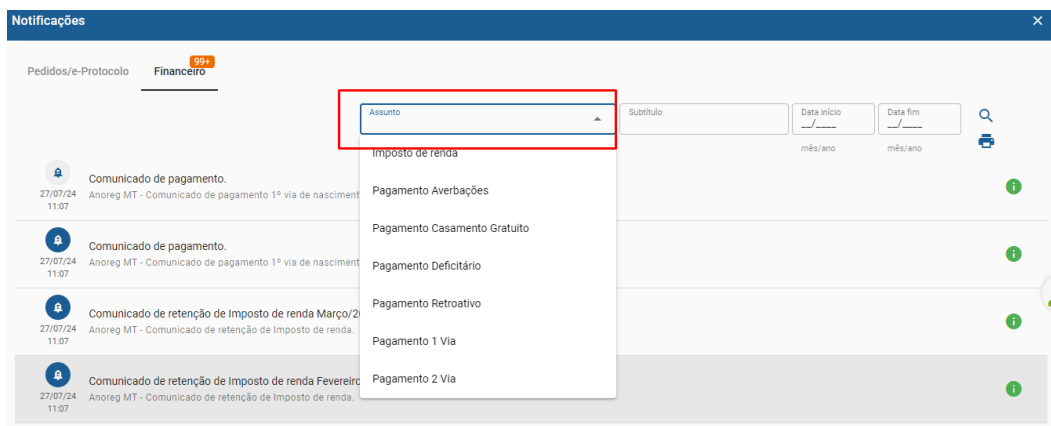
Notificações

Pedidos/e-Protocolo Financeiro 99+

Assunto
Subtítulo
Data início
__/____
mês/ano
Data fim
__/____
mês/ano

Imposto de renda
Pagamento Averbações
Pagamento Casamento Gratuito
Pagamento Deficitário
Pagamento Retroativo
Pagamento 1 Via
Pagamento 2 Via

27/07/24 11:07
Comunicado de pagamento.
Anoreg MT - Comunicado de pagamento 1º via de nasciment

27/07/24 11:07
Comunicado de pagamento.
Anoreg MT - Comunicado de pagamento 1º via de nasciment

27/07/24 11:07
Comunicado de retenção de Imposto de renda Março/2
Anoreg MT - Comunicado de retenção de Imposto de renda.

27/07/24 11:07
Comunicado de retenção de Imposto de renda Fevereiro
Anoreg MT - Comunicado de retenção de Imposto de renda.